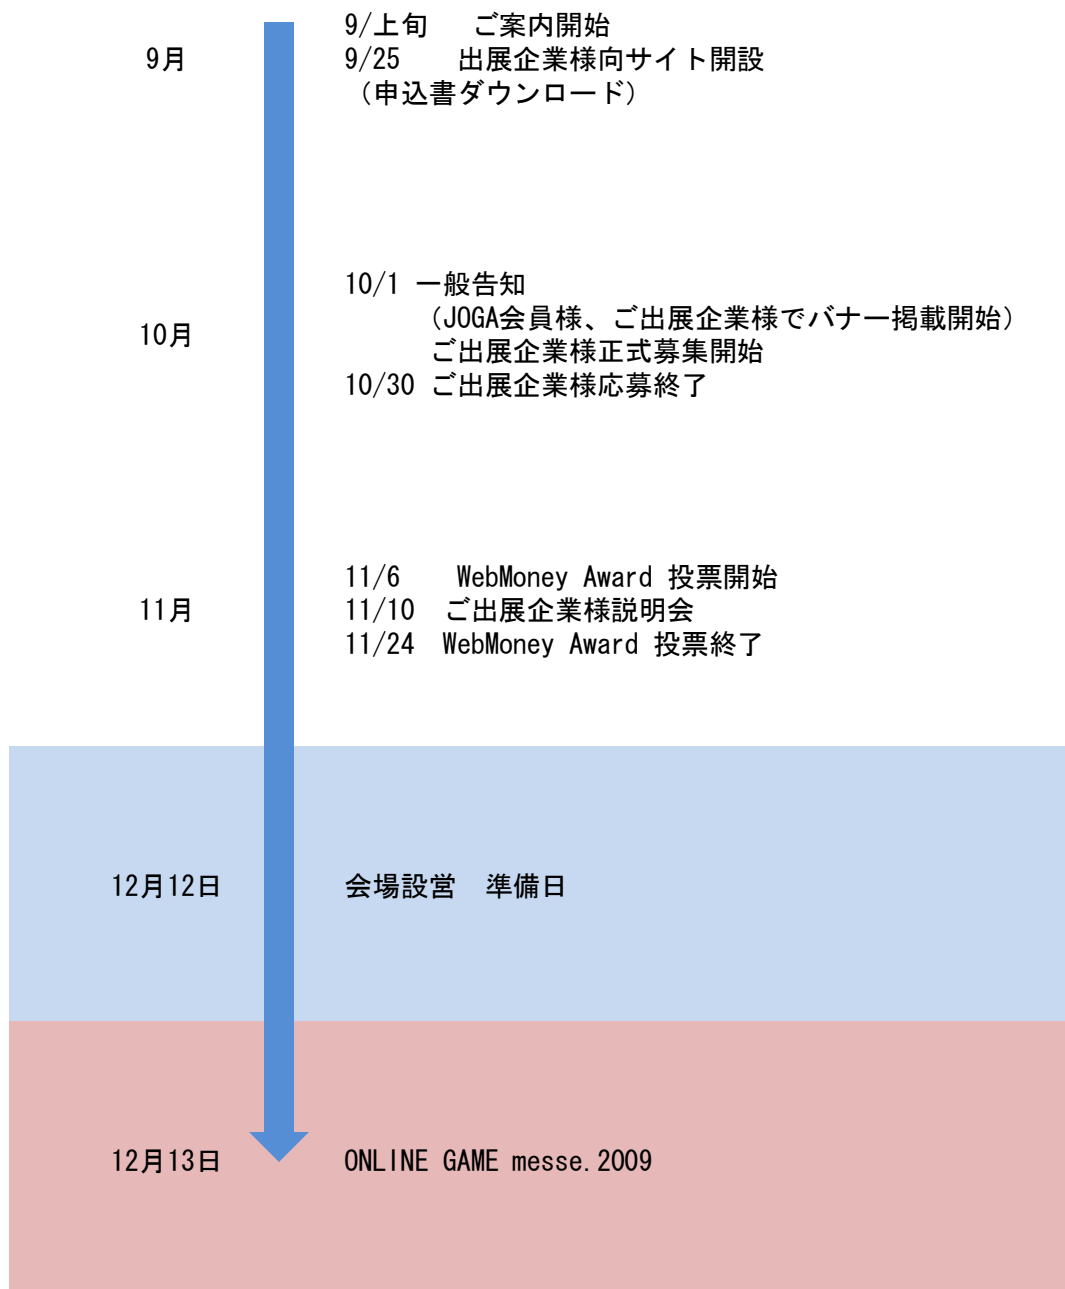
9月

9/上旬　ご案内開始
9/25　出展企業様向サイト開設
（申込書ダウンロード）

10月

10/1 一般告知
（JOGA会員様、ご出展企業様でバナー掲載開始）
ご出展企業様正式募集開始
10/30 ご出展企業様応募終了

11月

11/6　WebMoney Award 投票開始
11/10　ご出展企業様説明会
11/24　WebMoney Award 投票終了

12月12日

会場設営　準備日

12月13日

ONLINE GAME messe.2009